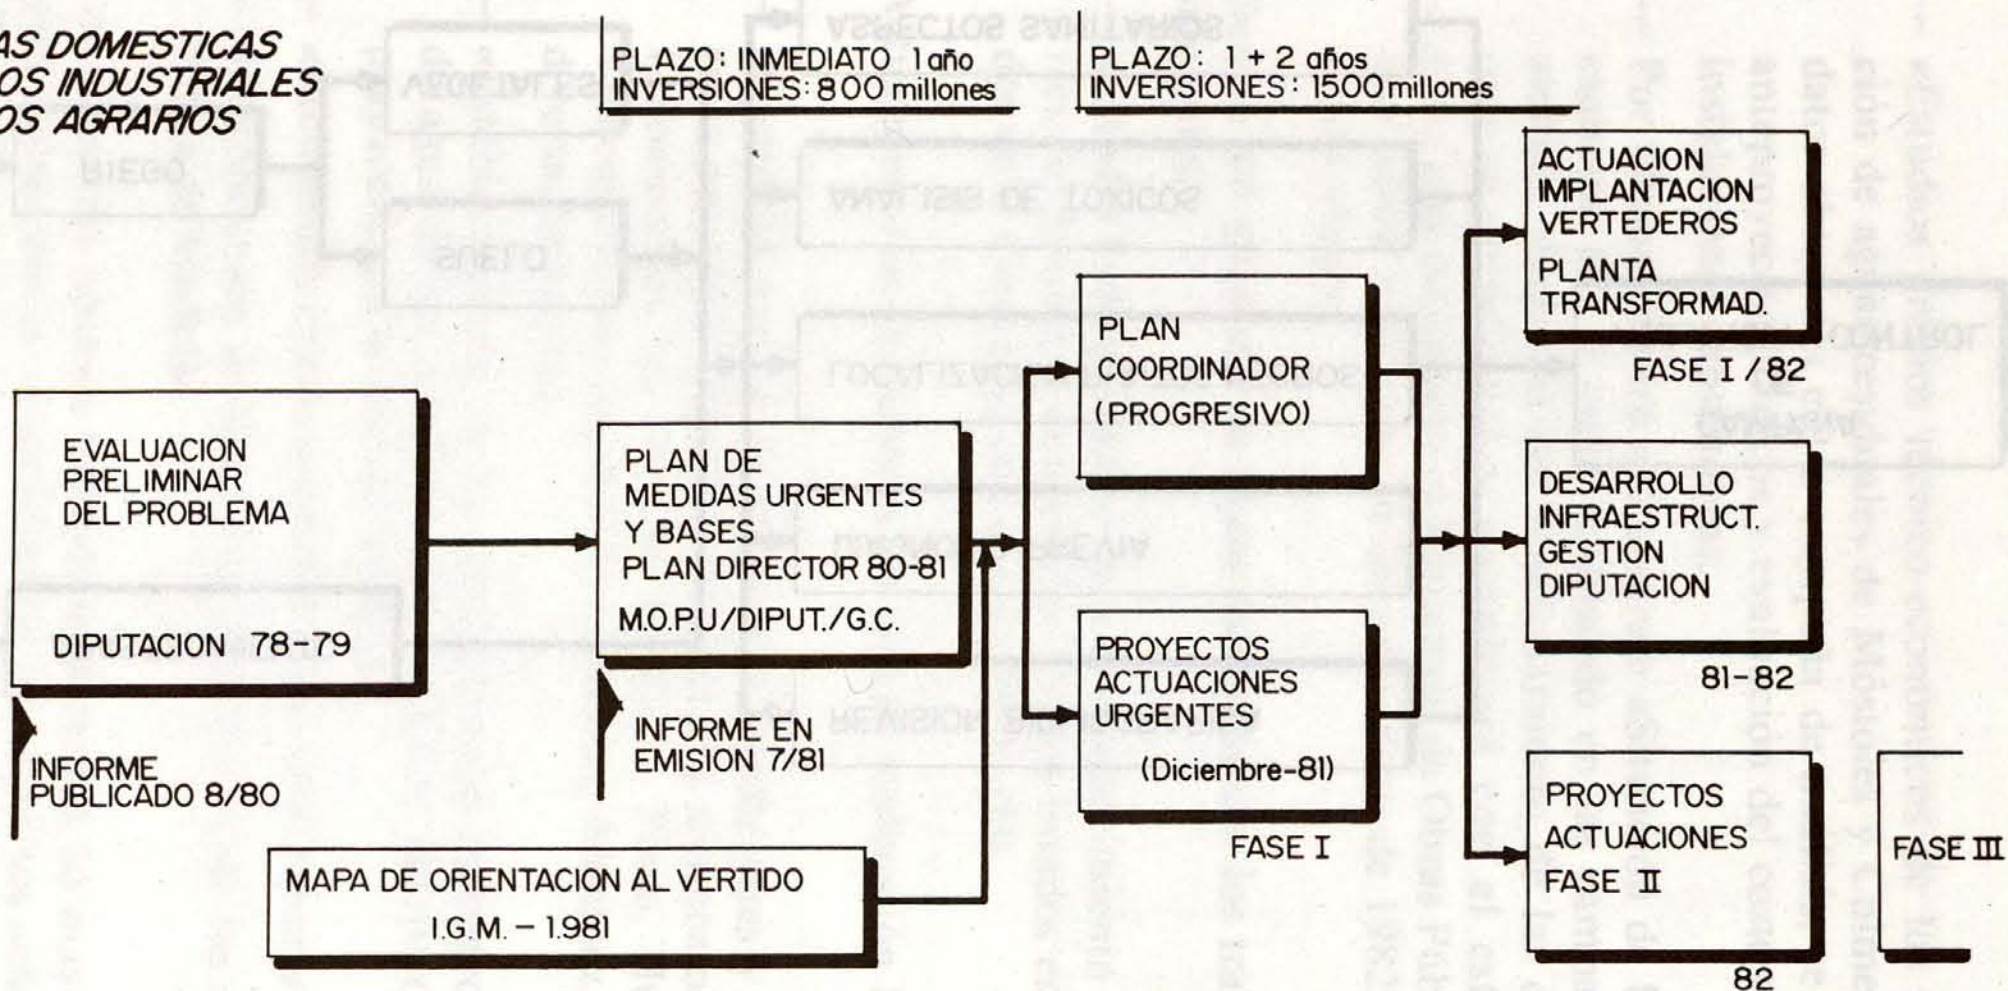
AS DOMESTICAS
OS INDUSTRIALES
OS AGRARIOS

PLAZO: INMEDIATO 1 año
INVERSIONES: 800 millones

PLAZO: 1 + 2 años
INVERSIONES: 1500 millones

ACTUACION
IMPLANTACION
VERTEDEROS
PLANTA
TRANSFORMAD.

FASE I / 82

EVALUACION
PRELIMINAR
DEL PROBLEMA

DIPUTACION 78-79

PLAN DE
MEDIDAS URGENTES
Y BASES
PLAN DIRECTOR 80-81
M.O.P.U/DIPUT./G.C.

PLAN
COORDINADOR
(PROGRESIVO)

DESARROLLO
INFRAESTRUCT.
GESTION
DIPUTACION

81-82

PROYECTOS
ACTUACIONES
URGENTES
(Diciembre-81)

FASE I

INFORME
PUBLICADO 8/80

INFORME EN
EMISION 7/81

PROYECTOS
ACTUACIONES
FASE II

82

FASE III

MAPA DE ORIENTACION AL VERTIDO
I.G.M. – 1981